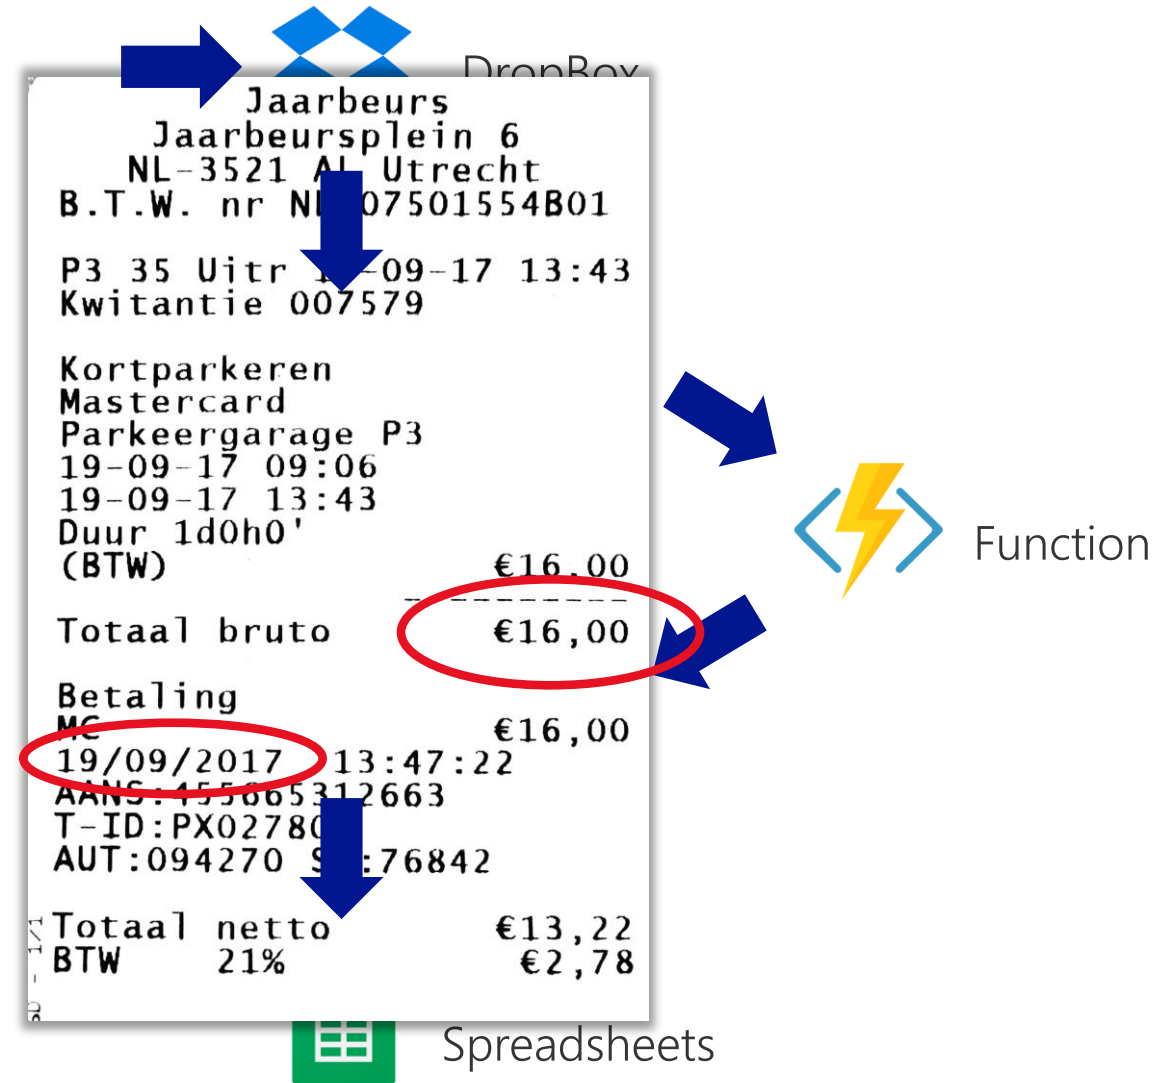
DropBox

Jaarbeurs
Jaarbeursplein 6
NL-3521 AL Utrecht
B.T.W. nr N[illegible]07501554B01

P3 35 Uitr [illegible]-09-17 13:43
Kwitantie 007579

Kortparkeren
Mastercard
Parkeergarage P3
19-09-17 09:06
19-09-17 13:43
Duur 1d0h0'
(BTW) €16,00

Totaal bruto €16,00

Betaling
MC €16,00
19/09/2017 13:47:22
AANS:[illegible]5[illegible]653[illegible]2663
T-ID:PX0278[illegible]
AUT:094270 S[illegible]:76842

Totaal netto €13,22
BTW 21% €2,78

Function

Spreadsheets